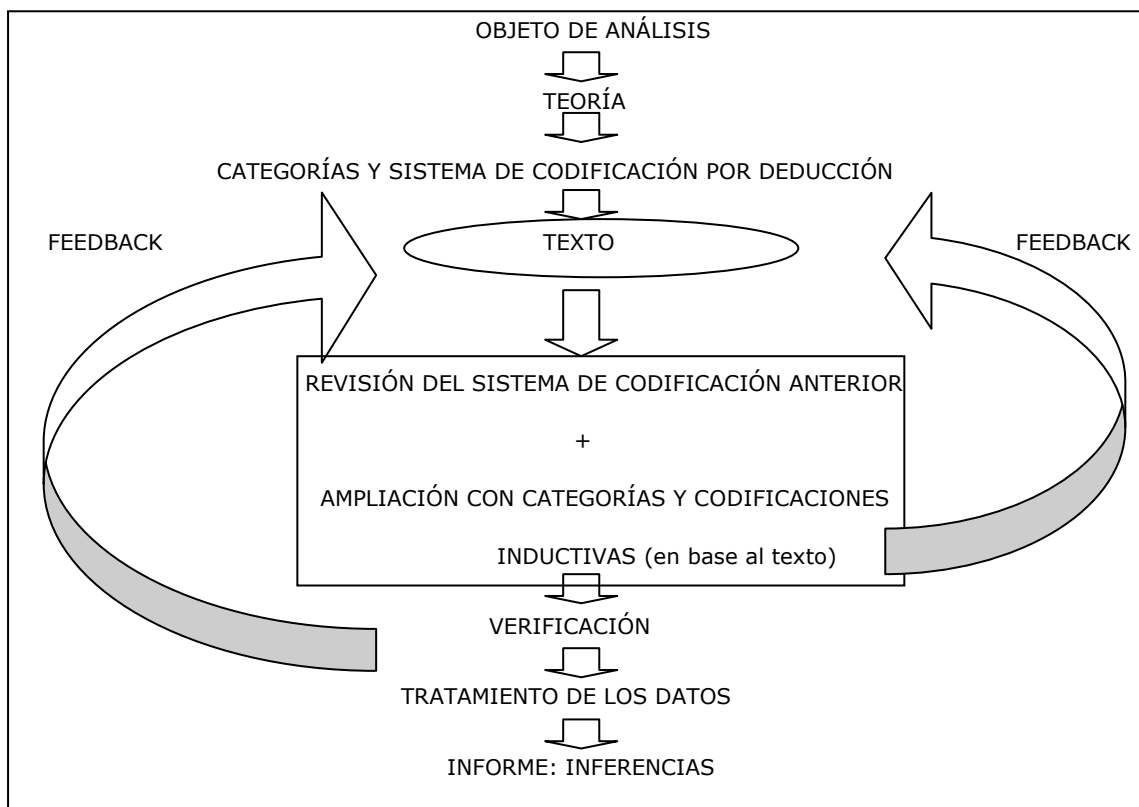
OBJETO DE ANÁLISIS

TEORÍA

CATEGORÍAS Y SISTEMA DE CODIFICACIÓN POR DEDUCCIÓN

FEEDBACK

TEXTO

FEEDBACK

REVISIÓN DEL SISTEMA DE CODIFICACIÓN ANTERIOR

+

AMPLIACIÓN CON CATEGORÍAS Y CODIFICACIONES INDUCTIVAS (en base al texto)

VERIFICACIÓN

TRATAMIENTO DE LOS DATOS

INFORME: INFERENCIAS